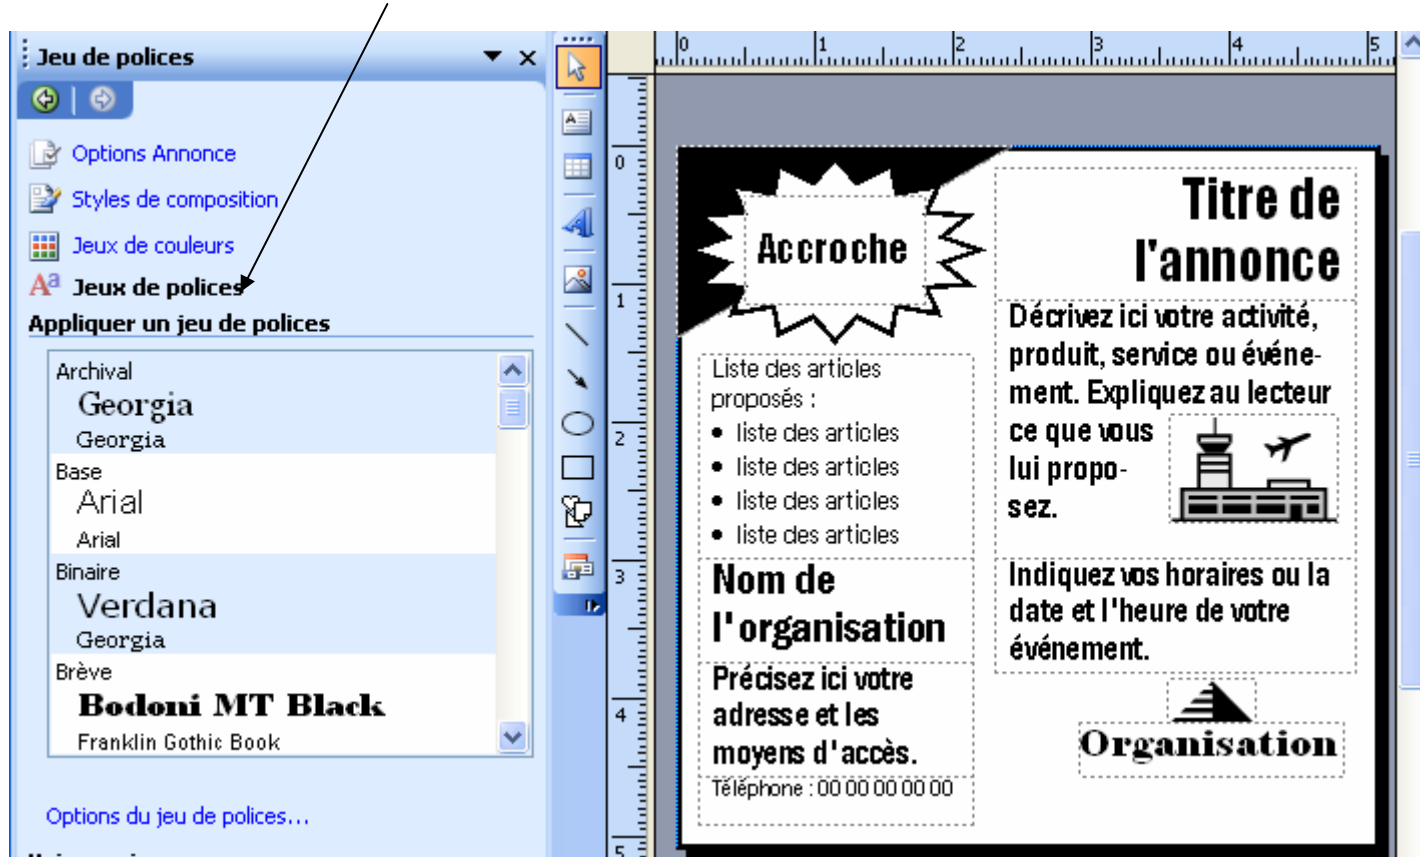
Jeu de polices

Options Annonce

Styles de composition

Jeux de couleurs

Jeux de polices

Appliquer un jeu de polices

Archival
Georgia
Georgia

Base
Arial
Arial

Binaire
Verdana
Georgia

Brève
Bodoni MT Black
Franklin Gothic Book

Options du jeu de polices...

0 1 2 3 4 5

0 1 2 3 4 5

Accroche

Titre de l'annonce

Décrivez ici votre activité, produit, service ou événement. Expliquez au lecteur ce que vous lui proposez.

Liste des articles proposés :
- liste des articles
- liste des articles
- liste des articles
- liste des articles

Nom de l'organisation

Précisez ici votre adresse et les moyens d'accès.

Téléphone : 00 00 00 00 00

Indiquez vos horaires ou la date et l'heure de votre événement.

Organisation